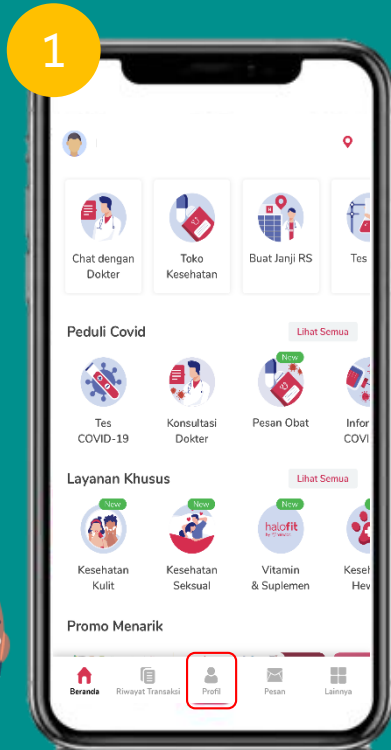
1

Chat dengan Dokter

Toko Kesehatan

Buat Janji RS

Tes

Peduli Covid

Lihat Semua

Tes COVID-19

Konsultasi Dokter

New

Pesan Obat

Infor COVI

Layanan Khusus

Lihat Semua

New

Kesehatan Kulit

New

Kesehatan Seksual

New

halofit

Vitamin & Suplemen

Kese Hev

Promo Menarik

Beranda

Riwayat Transaksi

Profil

Pesan

Lainnya